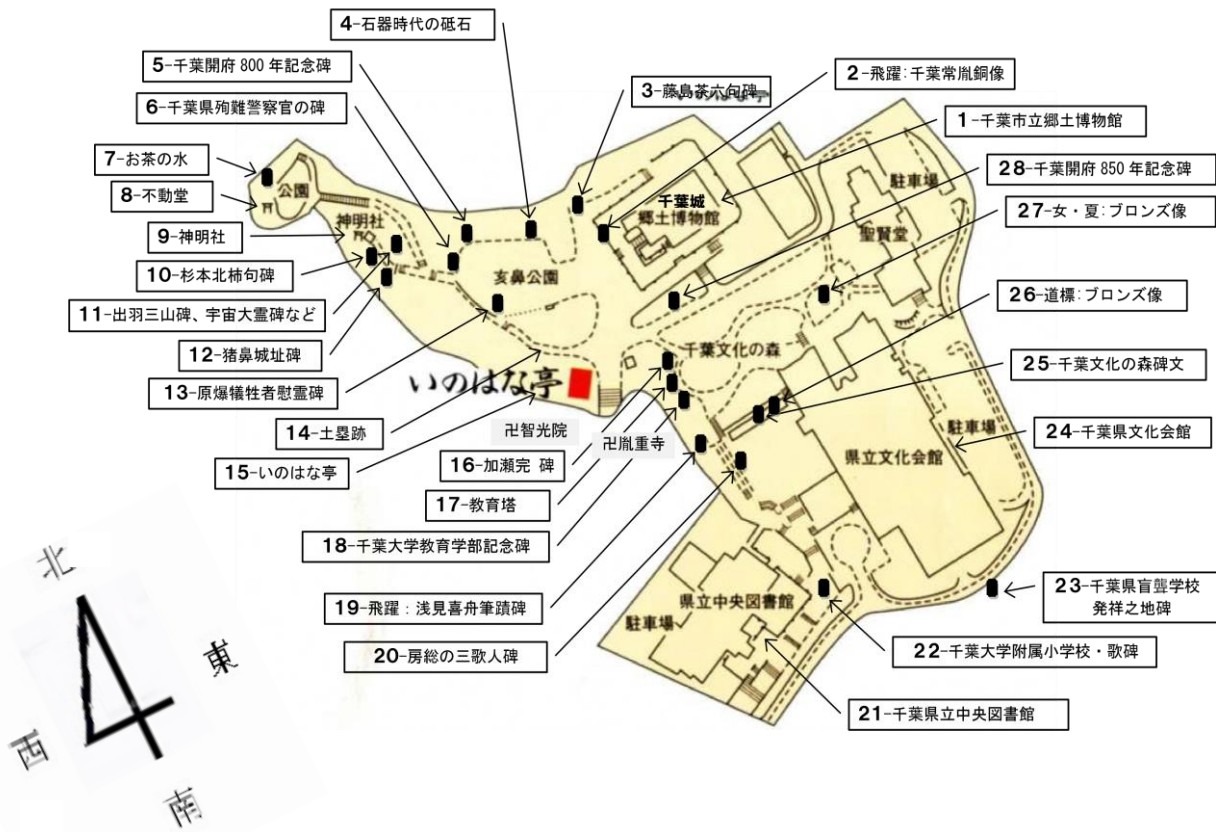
4-石器時代の砥石
5-千葉開府 800 年記念碑
6-千葉県殉難警察官の碑
3-藤島茶六句碑
2-飛躍：千葉常胤銅像
1-千葉市立郷土博物館
28-千葉開府 850 年記念碑
27-女・夏：ブロンズ像
7-お茶の水
8-不動堂
9-神明社
10-杉本北柿句碑
11-出羽三山碑、宇宙大霊碑など
12-猪鼻城址碑
13-原爆犠牲者慰霊碑
14-土塁跡
15-いのはな亭
16-加瀬完 碑
17-教育塔
18-千葉大学教育学部記念碑
19-飛躍：浅見喜舟筆蹟碑
20-房総の三歌人碑
26-道標：ブロンズ像
25-千葉文化の森碑文
24-千葉県文化会館
23-千葉県盲聾学校発祥之地碑
22-千葉大学附属小学校・歌碑
21-千葉県立中央図書館

公園
神明社
千葉城
郷土博物館
駐車場
聖賢堂
亥鼻公園
千葉文化の森
いのはな亭
卍智光院
卍胤重寺
県立文化会館
駐車場
県立中央図書館
駐車場

北
東
西
南